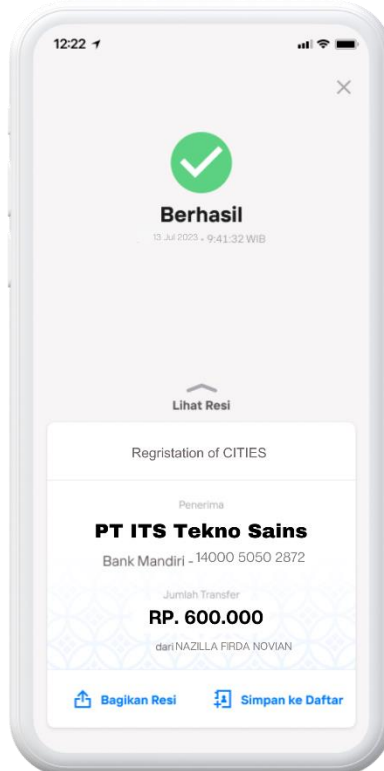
12:22

Berhasil

13 Jul 2023 • 9:41:32 WIB

Lihat Resi

Regristation of CITIES

Penerima

PT ITS Tekno Sains

Bank Mandiri - 14000 5050 2872

Jumlah Transfer

RP. 600.000

dari NAZILLA FIRDA NOVIAN

Bagikan Resi

Simpan ke Daftar